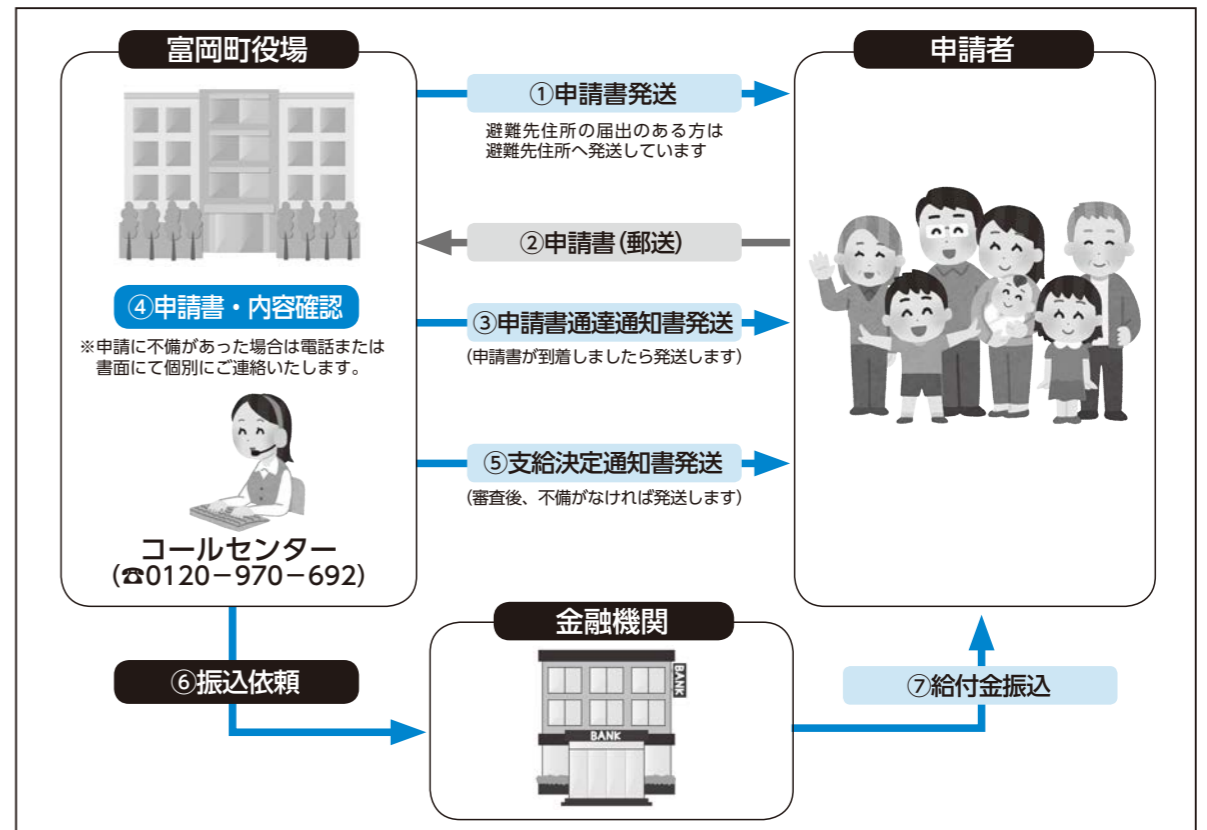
富岡町役場

申請者

①申請書発送

避難先住所の届出のある方は
避難先住所へ発送しています

②申請書（郵送）

④申請書・内容確認

※申請に不備があった場合は電話または書面にて個別にご連絡いたします。

③申請書通達通知書発送

（申請書が到着しましたら発送します）

⑤支給決定通知書発送

（審査後、不備がなければ発送します）

コールセンター
（☎0120－970－692）

金融機関

BANK

BANK

⑥振込依頼

⑦給付金振込